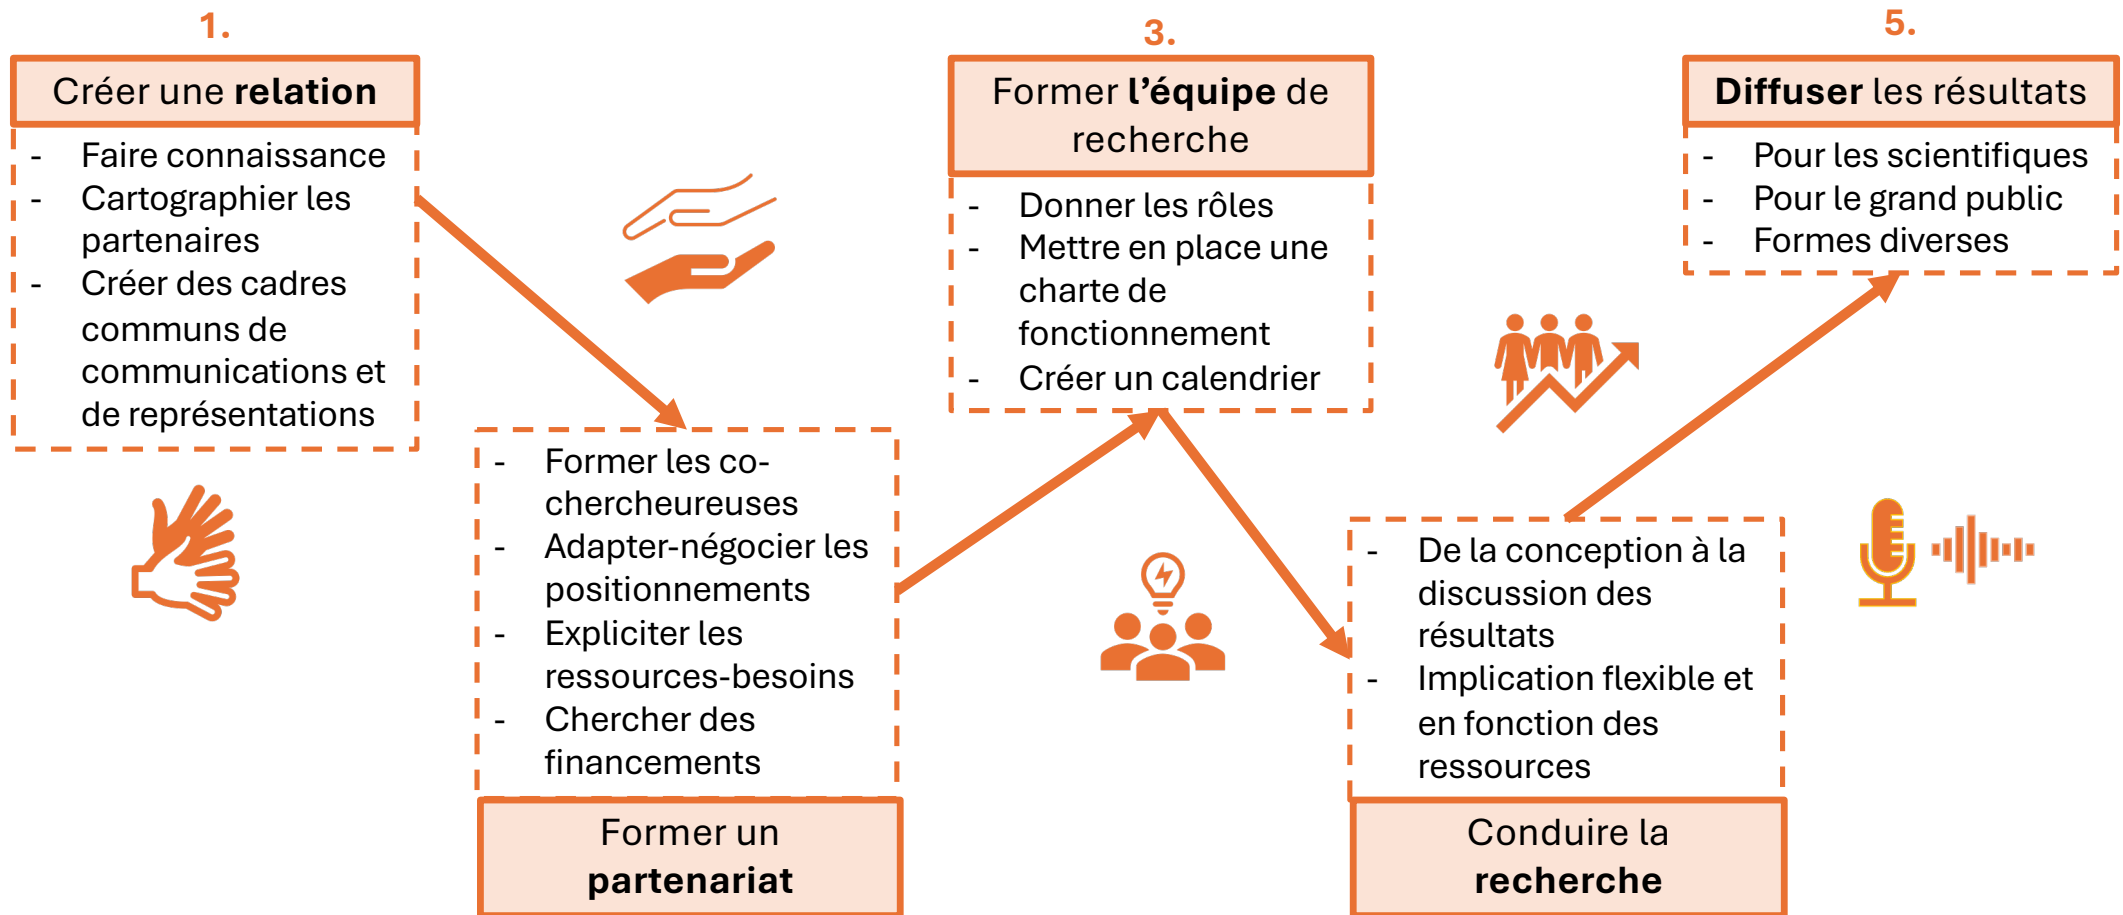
1.

Créer une **relation**

- Faire connaissance
- Cartographier les partenaires
- Créer des cadres communs de communications et de représentations

3.

Former **l'équipe** de recherche

- Donner les rôles
- Mettre en place une charte de fonctionnement
- Créer un calendrier

5.

**Diffuser** les résultats

- Pour les scientifiques
- Pour le grand public
- Formes diverses

- Former les co-chercheureuses
- Adapter-négocier les positionnements
- Expliciter les ressources-besoins
- Chercher des financements

Former un **partenariat**

- De la conception à la discussion des résultats
- Implication flexible et en fonction des ressources

Conduire la **recherche**